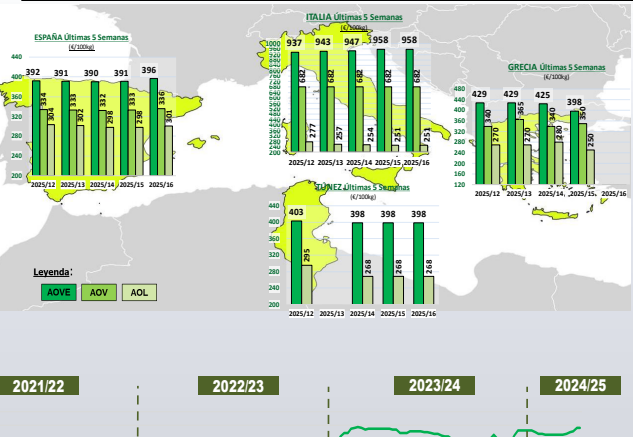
ESPAÑA Últimas 5 Semanas
(€/100kg)

| | 2025/12 | 2025/13 | 2025/14 | 2025/15 | 2025/16 |
|---|---|---|---|---|---|
| AOVE | 392 | 391 | 390 | 391 | 396 |
| AOV | 334 | 333 | 332 | 333 | 336 |
| AOL | 301 | 301 | 298 | 298 | 301 |

440 400 360 320 280 240 200

ITALIA Últimas 5 Semanas
(€/100kg)

| | 2025/12 | 2025/13 | 2025/14 | 2025/15 | 2025/16 |
|---|---|---|---|---|---|
| AOVE | 937 | 943 | 947 | 958 | 958 |
| AOV | 682 | 682 | 682 | 682 | 682 |
| AOL | 277 | 257 | 254 | 251 | 251 |

1000 950 900 850 800 750 700 650 600 550 500 450 400 350 300 250 200

GRECIA Últimas 5 Semanas
(€/100kg)

| | 2025/12 | 2025/13 | 2025/14 | 2025/15 | 2025/16 |
|---|---|---|---|---|---|
| AOVE | 429 | 429 | 425 | 398 | |
| AOV | 340 | 365 | 340 | 350 | |
| AOL | 270 | 270 | 280 | 250 | |

480 440 400 360 320 280 240 200 160 120

TÚNEZ Últimas 5 Semanas
(€/100kg)

| | 2025/12 | 2025/13 | 2025/14 | 2025/15 | 2025/16 |
|---|---|---|---|---|---|
| AOVE | 403 | | 398 | 398 | 398 |
| AOL | 295 | | 268 | 268 | 268 |

440 400 360 320 280 240 200

Leyenda:
AOVE AOV AOL

2021/22 2022/23 2023/24 2024/25